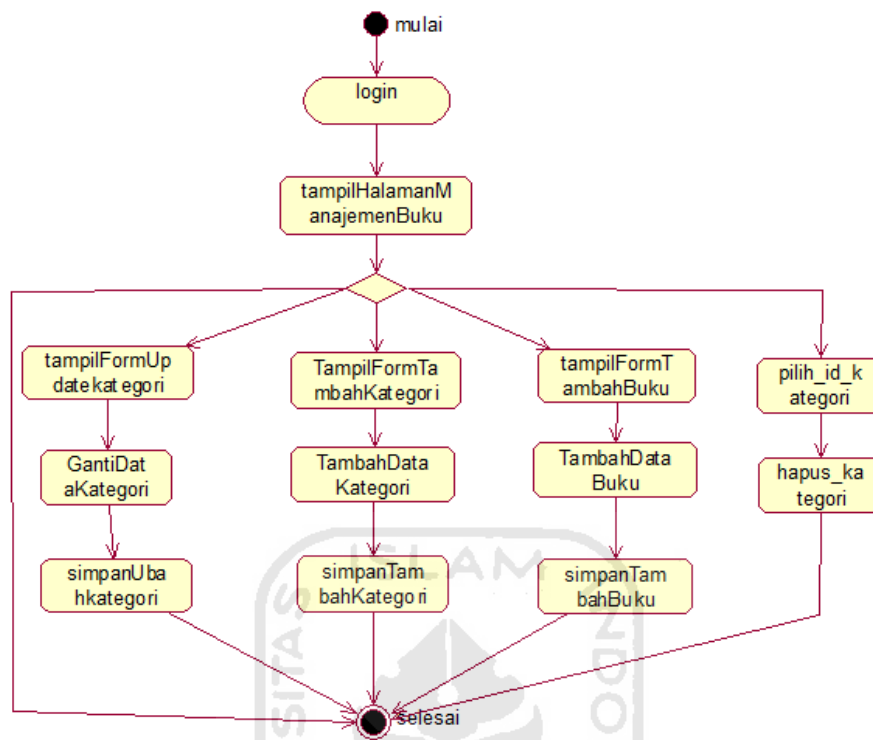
mulai

login

tampilHalamanManajemenBuku

tampilFormUpdatekategori

TampilFormTambahKategori

tampilFormTambahBuku

pilih_id_kategori

GantiDataKategori

TambahDataKategori

TambahDataBuku

hapus_kategori

simpanUbahkategori

simpanTambahKategori

simpanTambahBuku

selesai